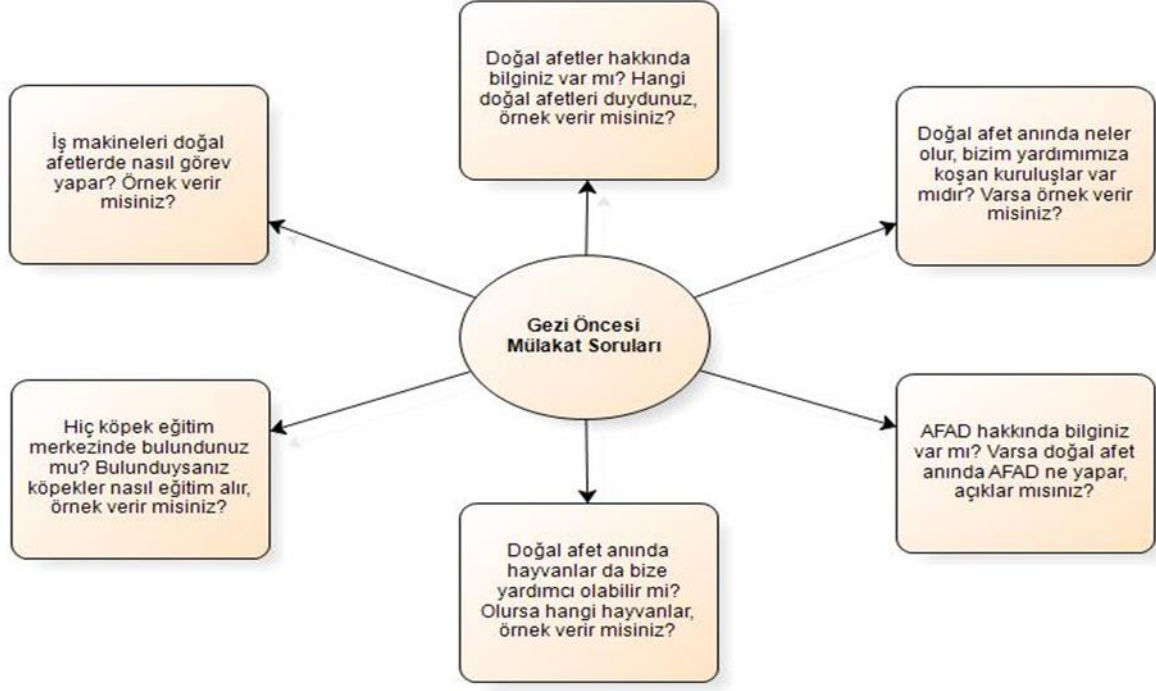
Doğal afetler hakkında bilginiz var mı? Hangi doğal afetleri duydunuz, örnek verir misiniz?

İş makineleri doğal afetlerde nasıl görev yapar? Örnek verir misiniz?

Doğal afet anında neler olur, bizim yardımımıza koşan kuruluşlar var mıdır? Varsa örnek verir misiniz?

Gezi Öncesi Mülakat Soruları

Hiç köpek eğitim merkezinde bulundunuz mu? Bulunduysanız köpekler nasıl eğitim alır, örnek verir misiniz?

AFAD hakkında bilginiz var mı? Varsa doğal afet anında AFAD ne yapar, açıklar mısınız?

Doğal afet anında hayvanlar da bize yardımcı olabilir mi? Olursa hangi hayvanlar, örnek verir misiniz?